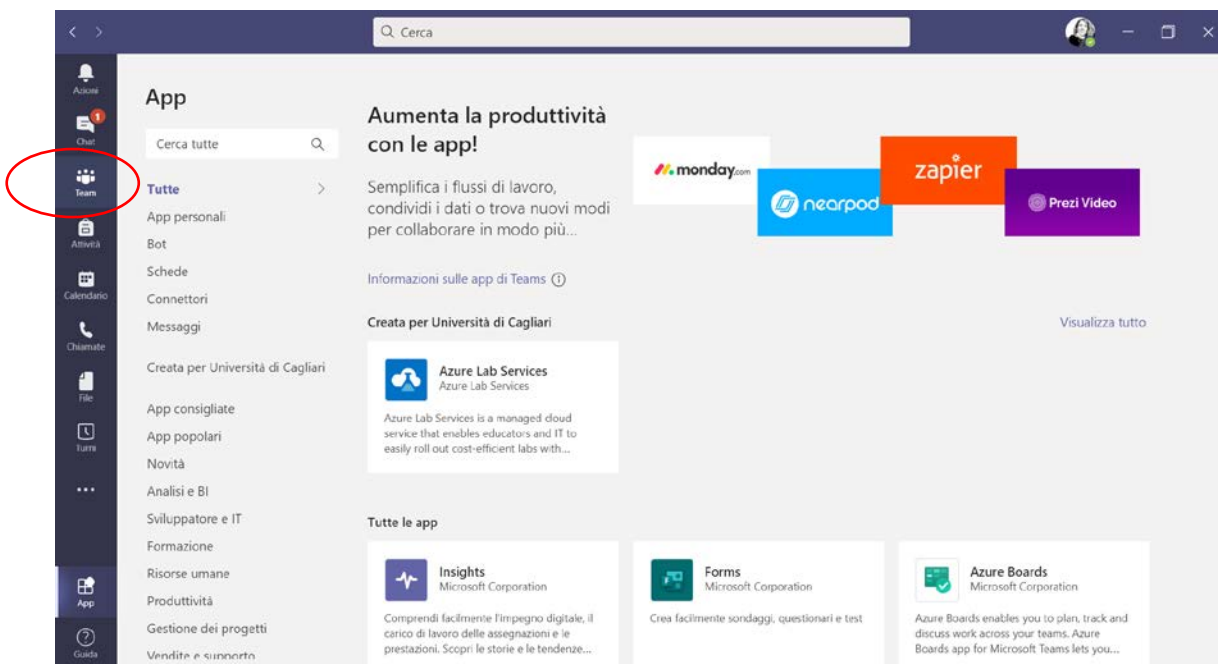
Cerca

Azioni
1
Chat
Team
Attività
Calendario
Chiamate
File
Turni
...
App
Guida

App

Cerca tutte

Tutte
App personali
Bot
Schede
Connettori
Messaggi

Creata per Università di Cagliari

App consigliate
App popolari
Novità
Analisi e BI
Sviluppatore e IT
Formazione
Risorse umane
Produttività
Gestione dei progetti
Vendite e supporto

Aumenta la produttività con le app!

Semplifica i flussi di lavoro, condividi i dati o trova nuovi modi per collaborare in modo più...

Informazioni sulle app di Teams

monday.com
nearpod
zapier
Prezi Video

Creata per Università di Cagliari

Visualizza tutto

Azure Lab Services
Azure Lab Services
Azure Lab Services is a managed cloud service that enables educators and IT to easily roll out cost-efficient labs with...

Tutte le app

Insights
Microsoft Corporation
Comprendi facilmente l'impegno digitale, il carico di lavoro delle assegnazioni e le prestazioni. Scopri le storie e le tendenze...

Forms
Microsoft Corporation
Crea facilmente sondaggi, questionari e test

Azure Boards
Microsoft Corporation
Azure Boards enables you to plan, track and discuss work across your teams. Azure Boards app for Microsoft Teams lets you...